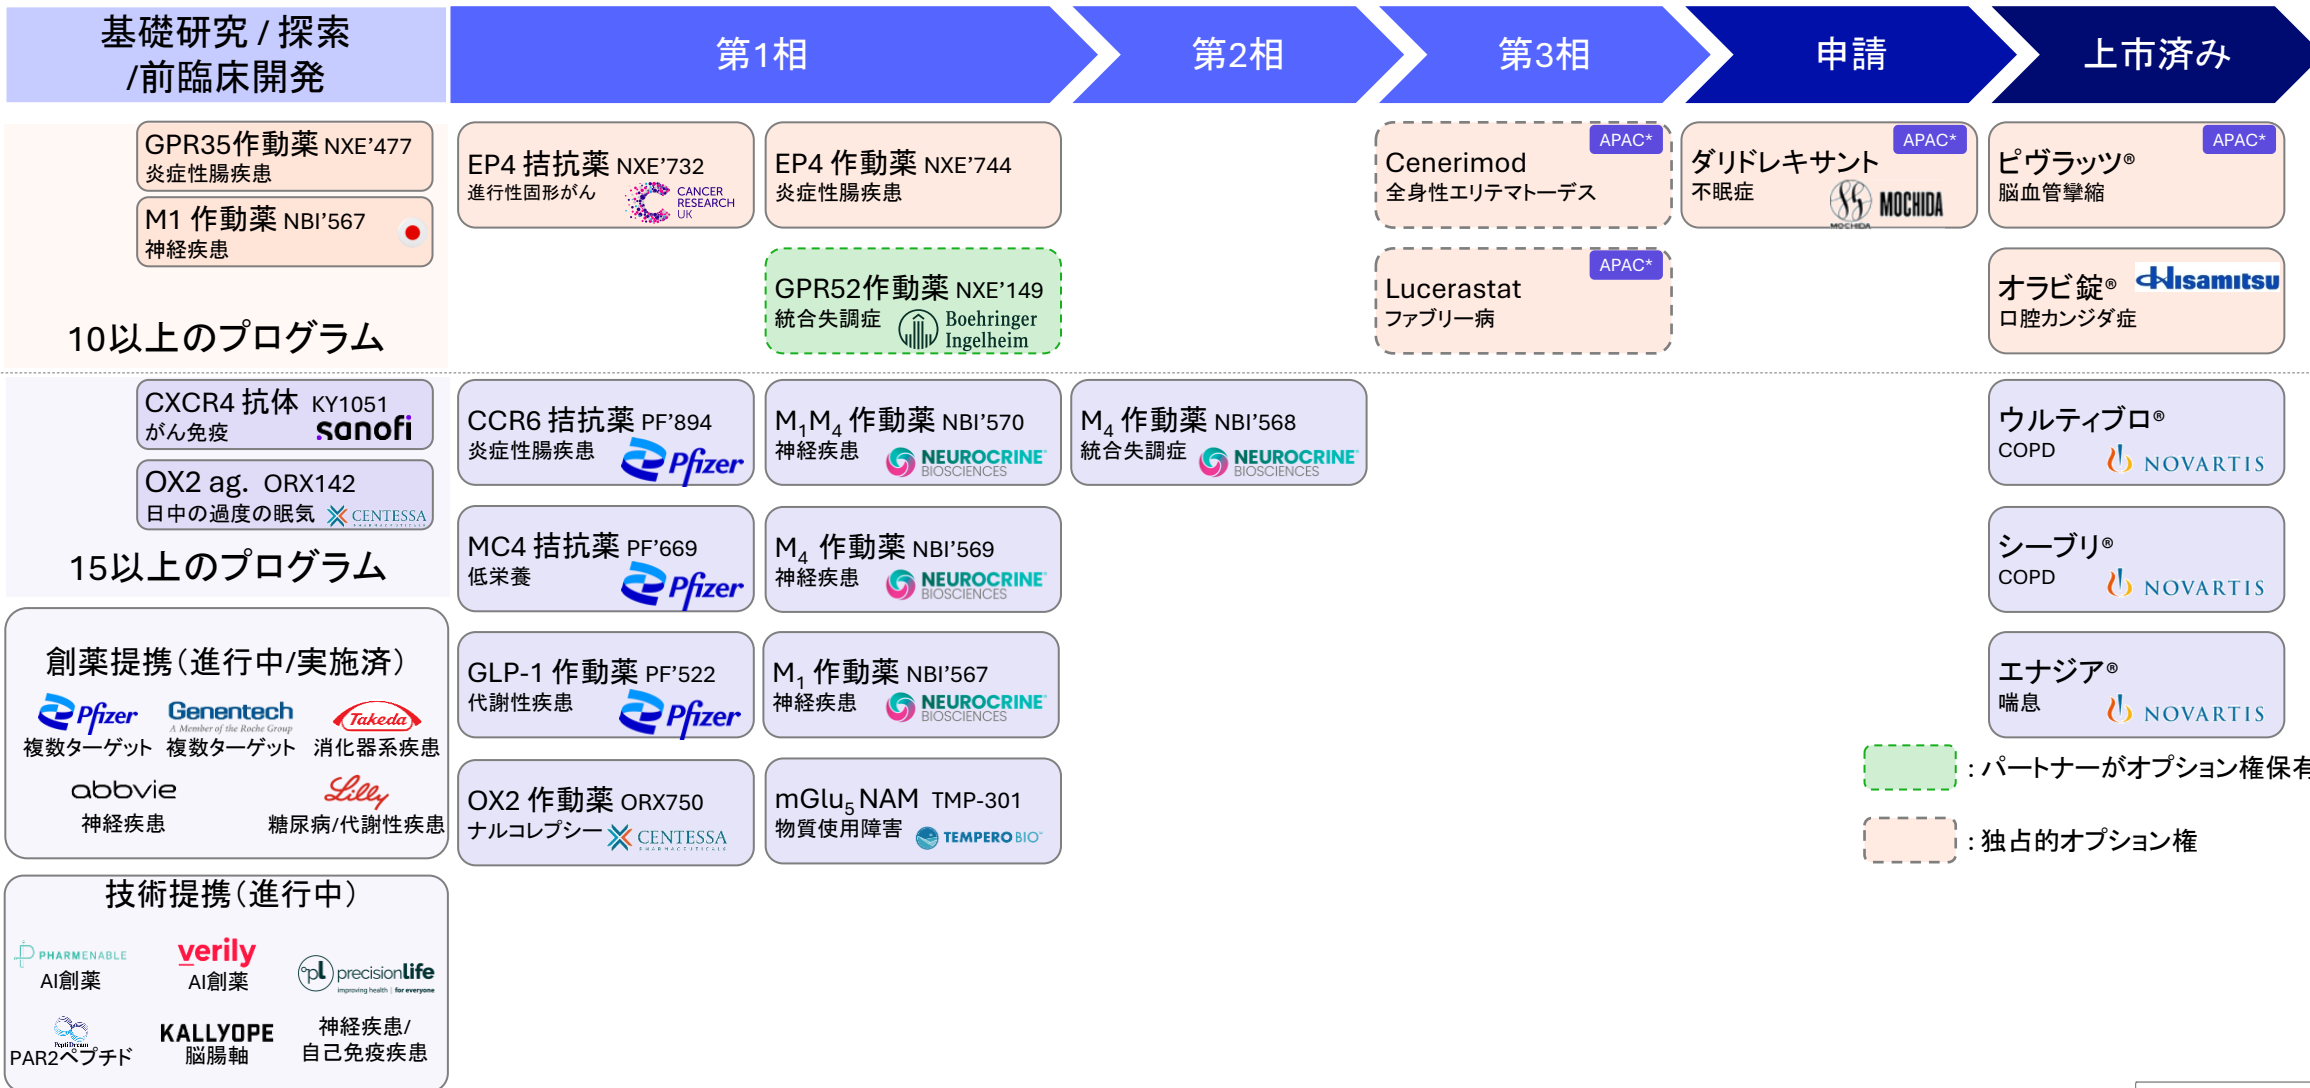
基礎研究 / 探索 /前臨床開発

第1相

第2相

第3相

申請

上市済み

GPR35作動薬 NXE'477
炎症性腸疾患

M1 作動薬 NBI'567
神経疾患

10以上のプログラム

EP4 拮抗薬 NXE'732
進行性固形がん CANCER RESEARCH UK

EP4 作動薬 NXE'744
炎症性腸疾患

GPR52作動薬 NXE'149
統合失調症 Boehringer Ingelheim

APAC*
Cenerimod
全身性エリテマトーデス

APAC*
Lucerastat
ファブリー病

APAC*
ダリドレキサント
不眠症 MOCHIDA

APAC*
ピヴラッツ®
脳血管攣縮

オラビ錠® Hisamitsu
口腔カンジダ症

CXCR4 抗体 KY1051
がん免疫 sanofi

OX2 ag. ORX142
日中の過度の眠気 CENTESSA

15以上のプログラム

CCR6 拮抗薬 PF'894
炎症性腸疾患 Pfizer

MC4 拮抗薬 PF'669
低栄養 Pfizer

GLP-1 作動薬 PF'522
代謝性疾患 Pfizer

OX2 作動薬 ORX750
ナルコレプシー CENTESSA

$M_1M_4$ 作動薬 NBI'570
神経疾患 NEUROCRINE BIOSCIENCES

$M_4$ 作動薬 NBI'569
神経疾患 NEUROCRINE BIOSCIENCES

$M_1$ 作動薬 NBI'567
神経疾患 NEUROCRINE BIOSCIENCES

$mGlu_5$ NAM TMP-301
物質使用障害 TEMPERO BIO

$M_4$ 作動薬 NBI'568
統合失調症 NEUROCRINE BIOSCIENCES

ウルティブロ®
COPD NOVARTIS

シーブリ®
COPD NOVARTIS

エナジア®
喘息 NOVARTIS

: パートナーがオプション権保有

: 独占的オプション権

創薬提携(進行中/実施済)
Pfizer
複数ターゲット
Genentech
A Member of the Roche Group
複数ターゲット
Takeda
消化器系疾患
abbvie
神経疾患
Lilly
糖尿病/代謝性疾患

技術提携(進行中)
PHARMENABLE
AI創薬
verily
AI創薬
precisionlife
improving health | for everyone
神経疾患/
自己免疫疾患
PeptiDream
PAR2ペプチド
KALLYOPE
脳腸軸